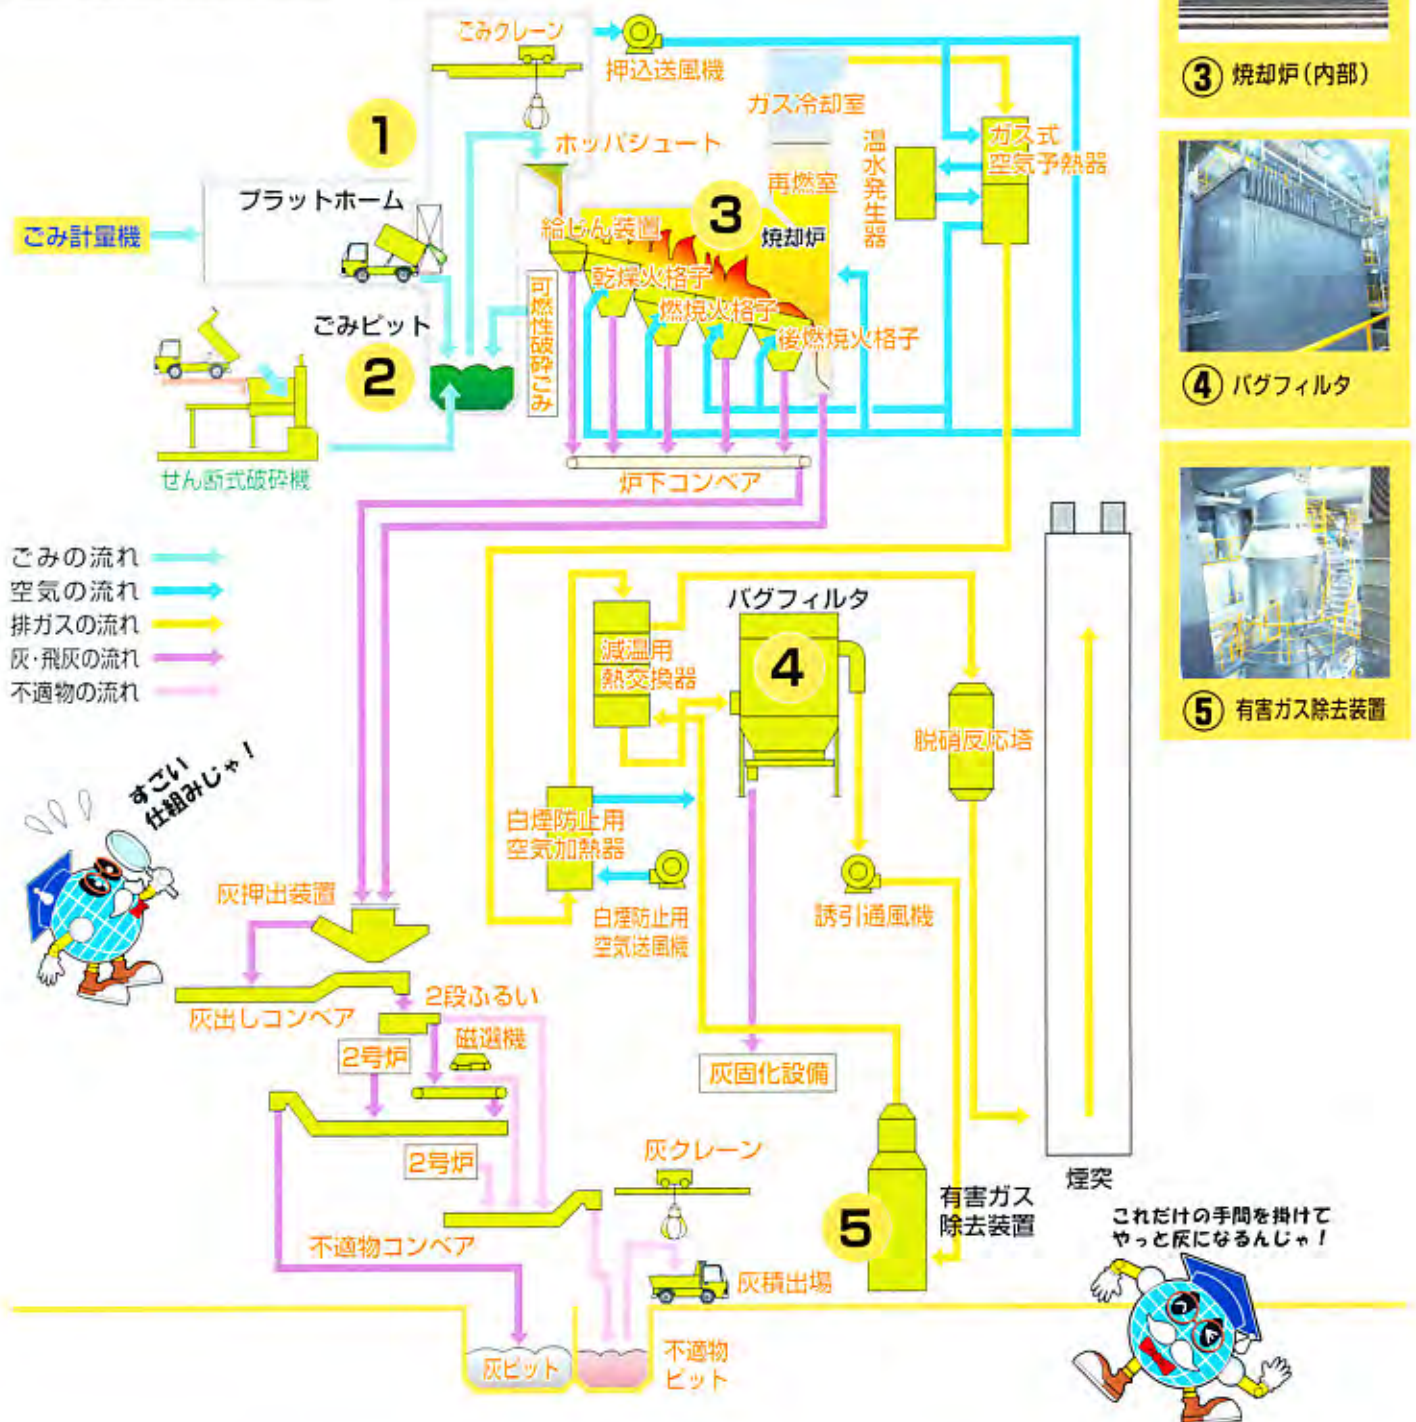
ごみクレーン
押込送風機
ガス冷却室
ガス式空気予熱器
温水発生器
1
ホッパシュート
再燃室
プラットホーム
3
焼却炉
ごみ計量機
給じん装置
乾燥火格子
燃焼火格子
後燃焼火格子
可燃性破砕ごみ
ごみピット
2
せん断式破砕機
炉下コンベア
ごみの流れ
空気の流れ
排ガスの流れ
灰・飛灰の流れ
不適物の流れ
バグフィルタ
減温用熱交換器
4
脱硝反応塔
すごい仕組みじゃ！
白煙防止用空気加熱器
白煙防止用空気送風機
誘引通風機
灰押出装置
灰出しコンベア
2段ふるい
磁選機
2号炉
灰固化設備
2号炉
灰クレーン
煙突
5
有害ガス除去装置
不適物コンベア
灰積出場
これだけの手間を掛けてやっと灰になるんじゃ！
灰ピット
不適物ピット
③ 焼却炉（内部）
④ バグフィルタ
⑤ 有害ガス除去装置